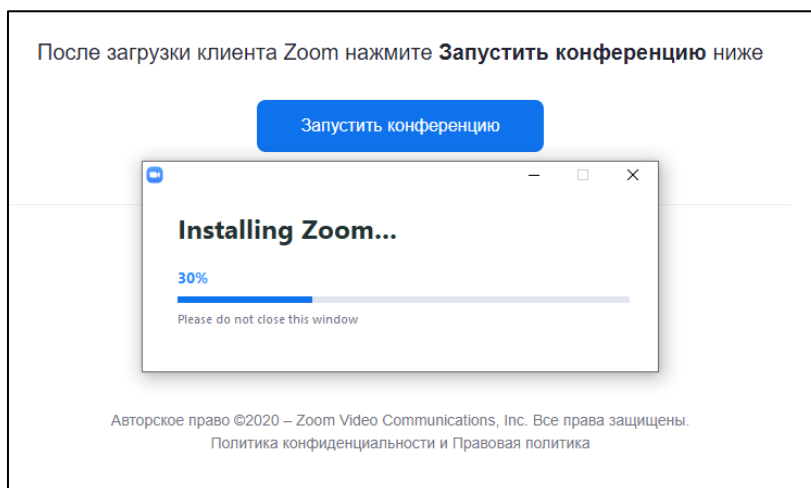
После загрузки клиента Zoom нажмите **Запустить конференцию** ниже

Запустить конференцию

Installing Zoom...

30%

Please do not close this window

Авторское право ©2020 – Zoom Video Communications, Inc. Все права защищены.
Политика конфиденциальности и Правовая политика